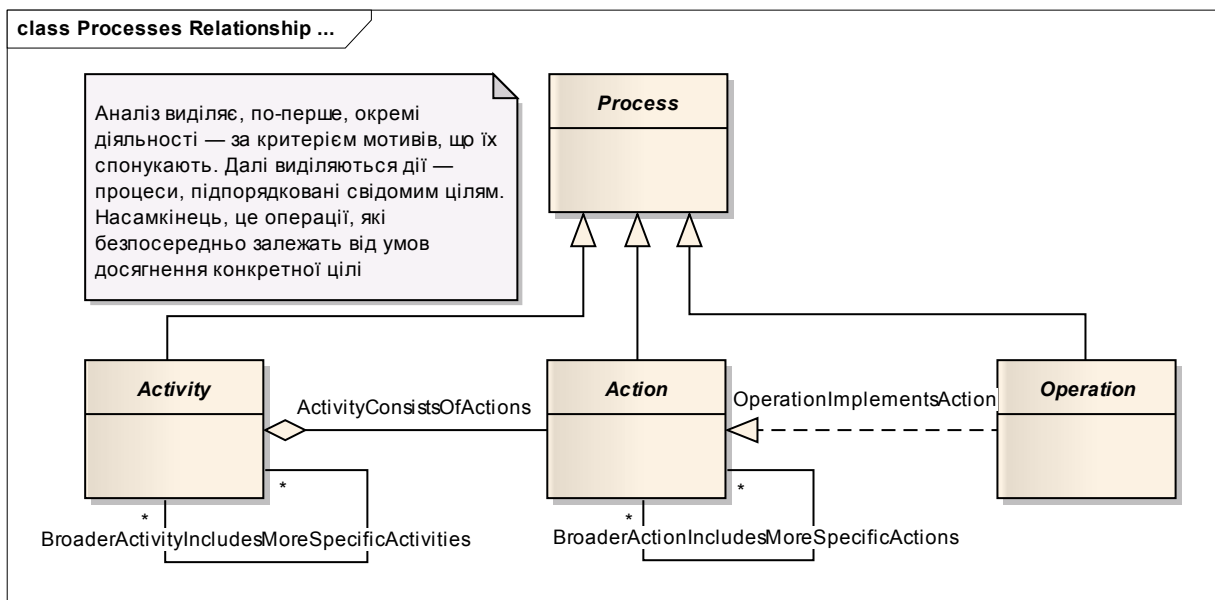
class Processes Relationship ...

Аналіз виділяє, по-перше, окремі діяльності — за критерієм мотивів, що їх спонукають. Далі виділяються дії — процеси, підпорядковані свідомим цілям. Насамкінець, це операції, які безпосередньо залежать від умов досягнення конкретної цілі

Process

Activity

ActivityConsistsOfActions

Action

OperationImplementsAction

Operation

*

*

BroaderActivityIncludesMoreSpecificActivities

*

*

BroaderActionIncludesMoreSpecificActions